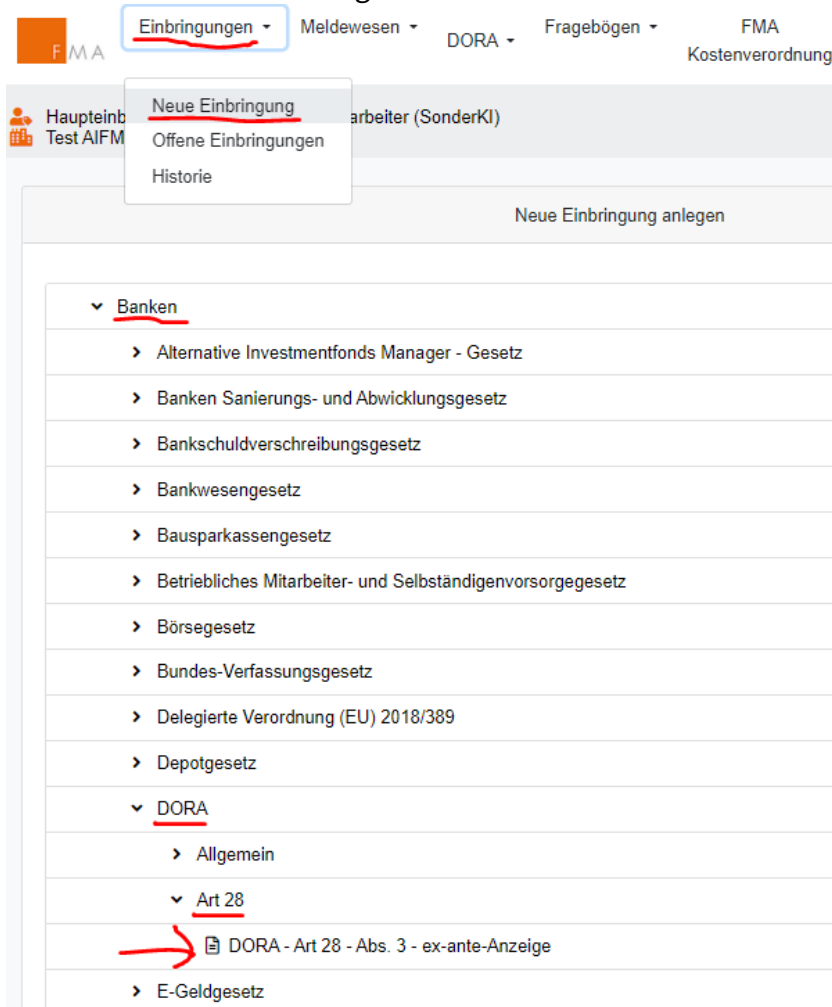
FMA

Einbringungen ▾ Meldewesen ▾ DORA ▾ Fragebögen ▾ FMA Kostenverordnung

Neue Einbringung
Offene Einbringungen
Historie

Haupteinb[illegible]arbeiter (SonderKI)
Test AIFM

Neue Einbringung anlegen

Banken
Alternative Investmentfonds Manager - Gesetz
Banken Sanierungs- und Abwicklungsgesetz
Bankschuldverschreibungsgesetz
Bankwesengesetz
Bausparkassengesetz
Betriebliches Mitarbeiter- und Selbständigenvorsorgegesetz
Börsegesetz
Bundes-Verfassungsgesetz
Delegierte Verordnung (EU) 2018/389
Depotgesetz
DORA
Allgemein
Art 28
DORA - Art 28 - Abs. 3 - ex-ante-Anzeige
E-Geldgesetz